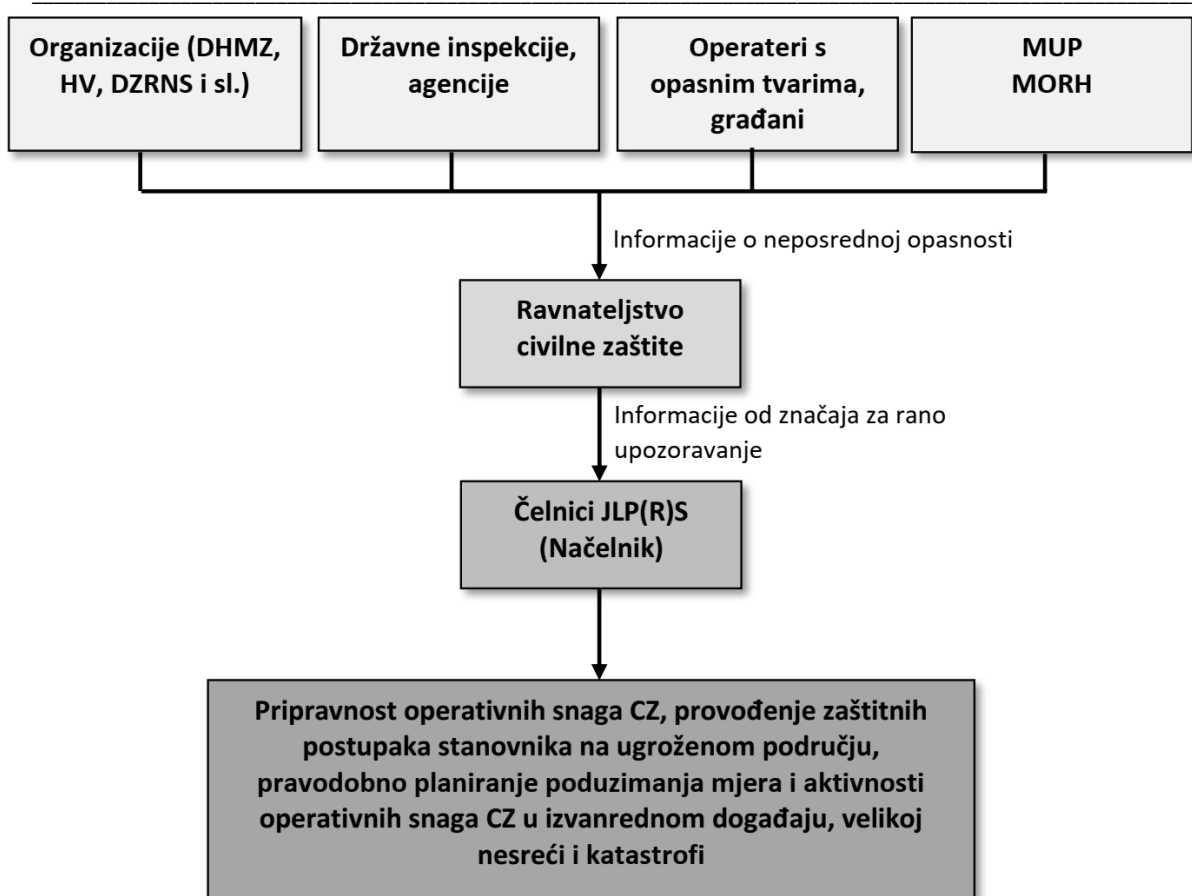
Organizacije (DHMZ, HV, DZRNS i sl.)

Državne inspekcije, agencije

Operateri s opasnim tvarima, građani

MUP
MORH

Informacije o neposrednoj opasnosti

Ravnateljstvo civilne zaštite

Informacije od značaja za rano upozoravanje

Čelnici JLP(R)S
(Načelnik)

Pripravnost operativnih snaga CZ, provođenje zaštitnih postupaka stanovnika na ugroženom području, pravodobno planiranje poduzimanja mjera i aktivnosti operativnih snaga CZ u izvanrednom događaju, velikoj nesreći i katastrofi